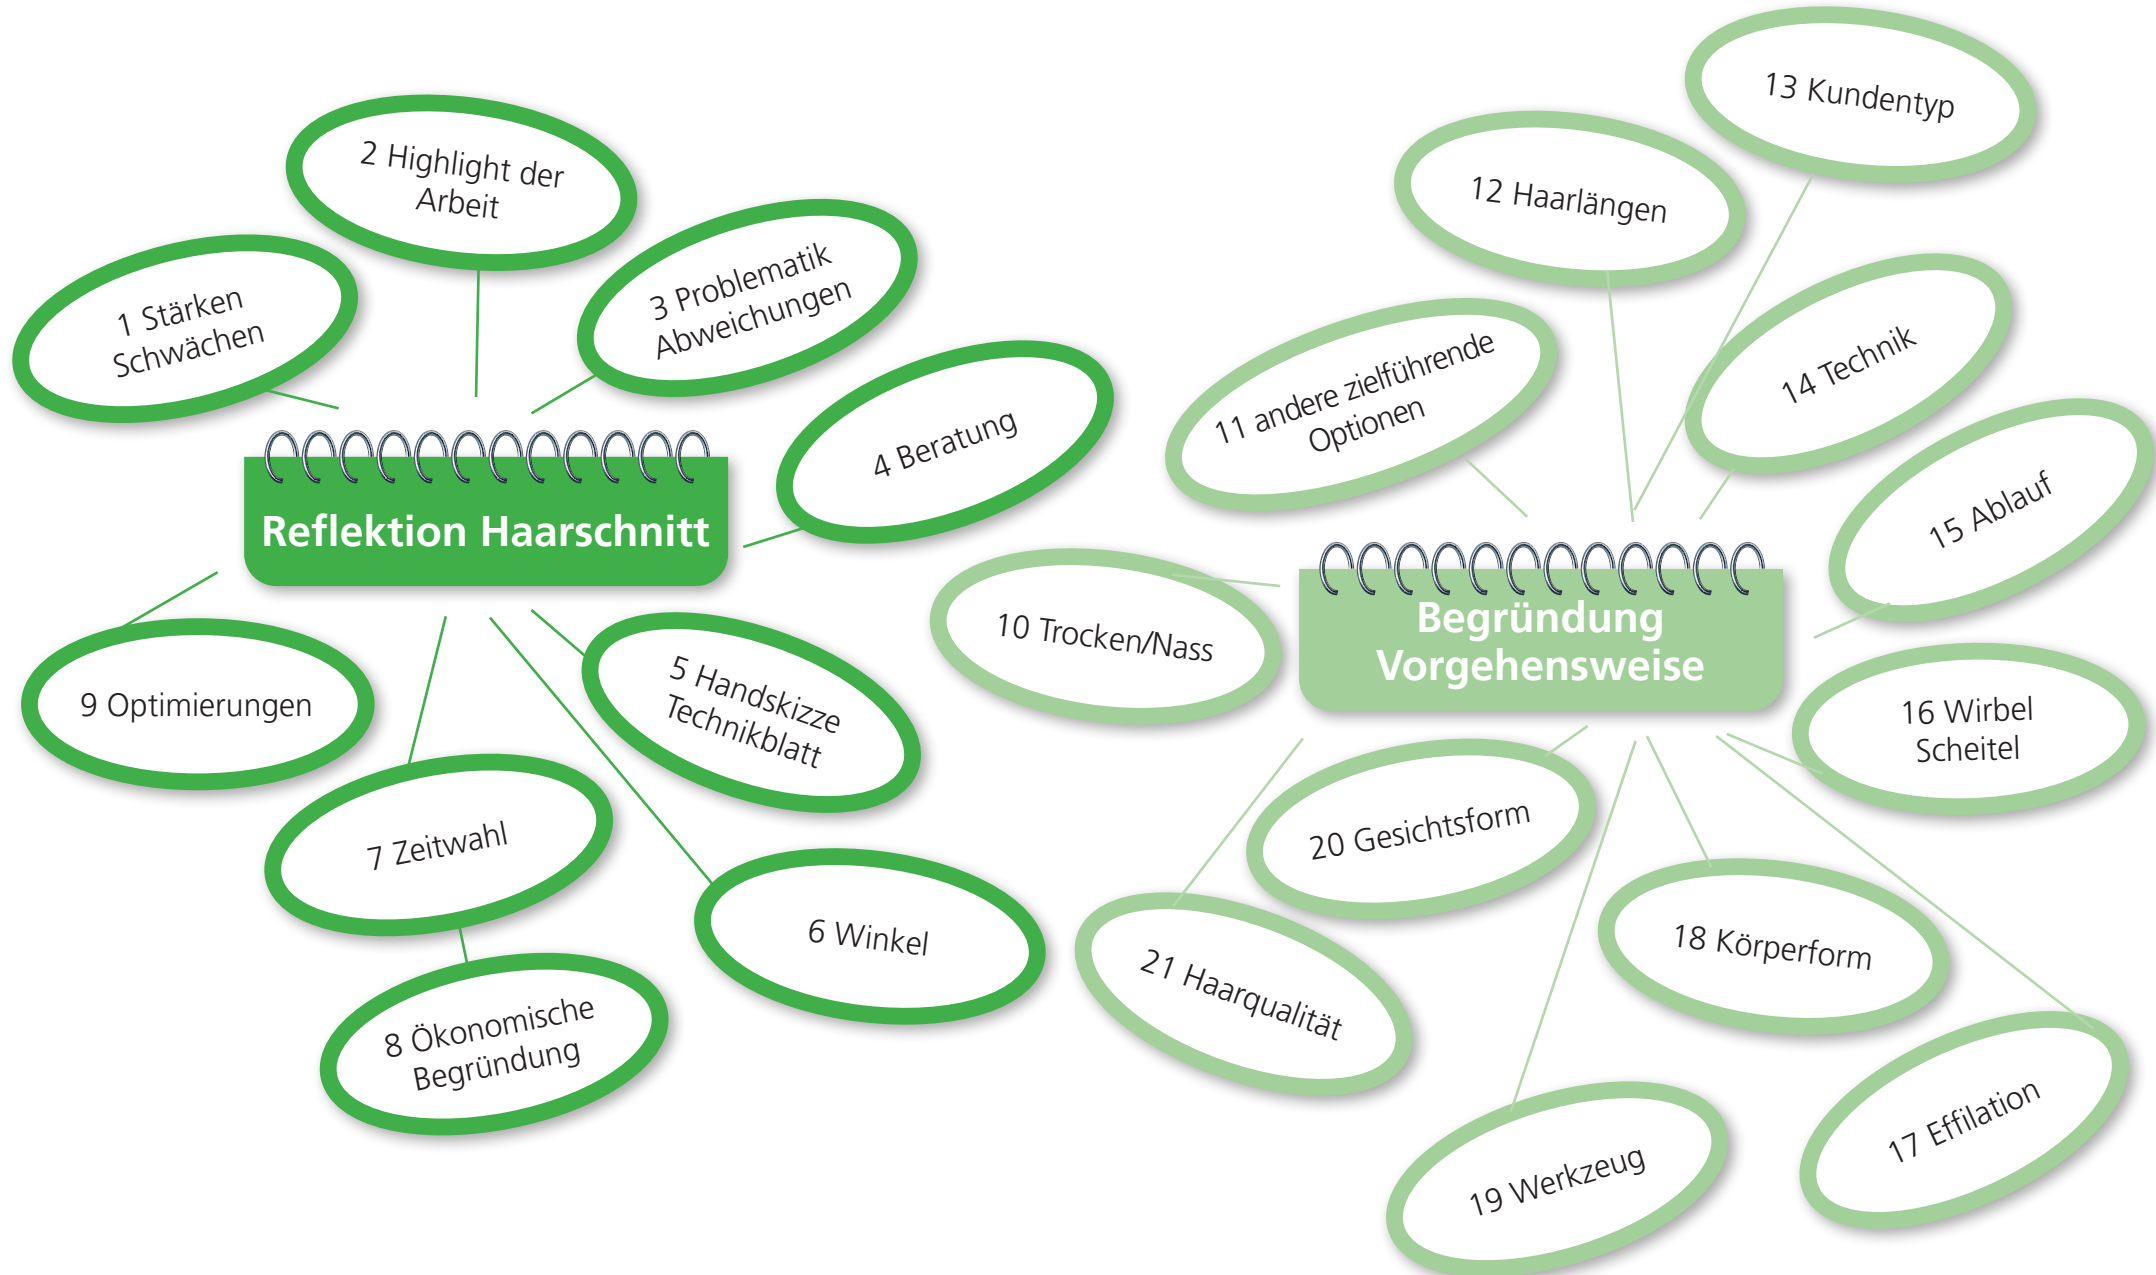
Reflektion Haarschnitt

1 Stärken Schwächen

2 Highlight der Arbeit

3 Problematik Abweichungen

4 Beratung

5 Handskizze Technikblatt

6 Winkel

7 Zeitwahl

8 Ökonomische Begründung

9 Optimierungen

Begründung Vorgehensweise

10 Trocken/Nass

11 andere zielführende Optionen

12 Haarlängen

13 Kundentyp

14 Technik

15 Ablauf

16 Wirbel Scheitel

17 Effilation

18 Körperform

19 Werkzeug

20 Gesichtsform

21 Haarqualität